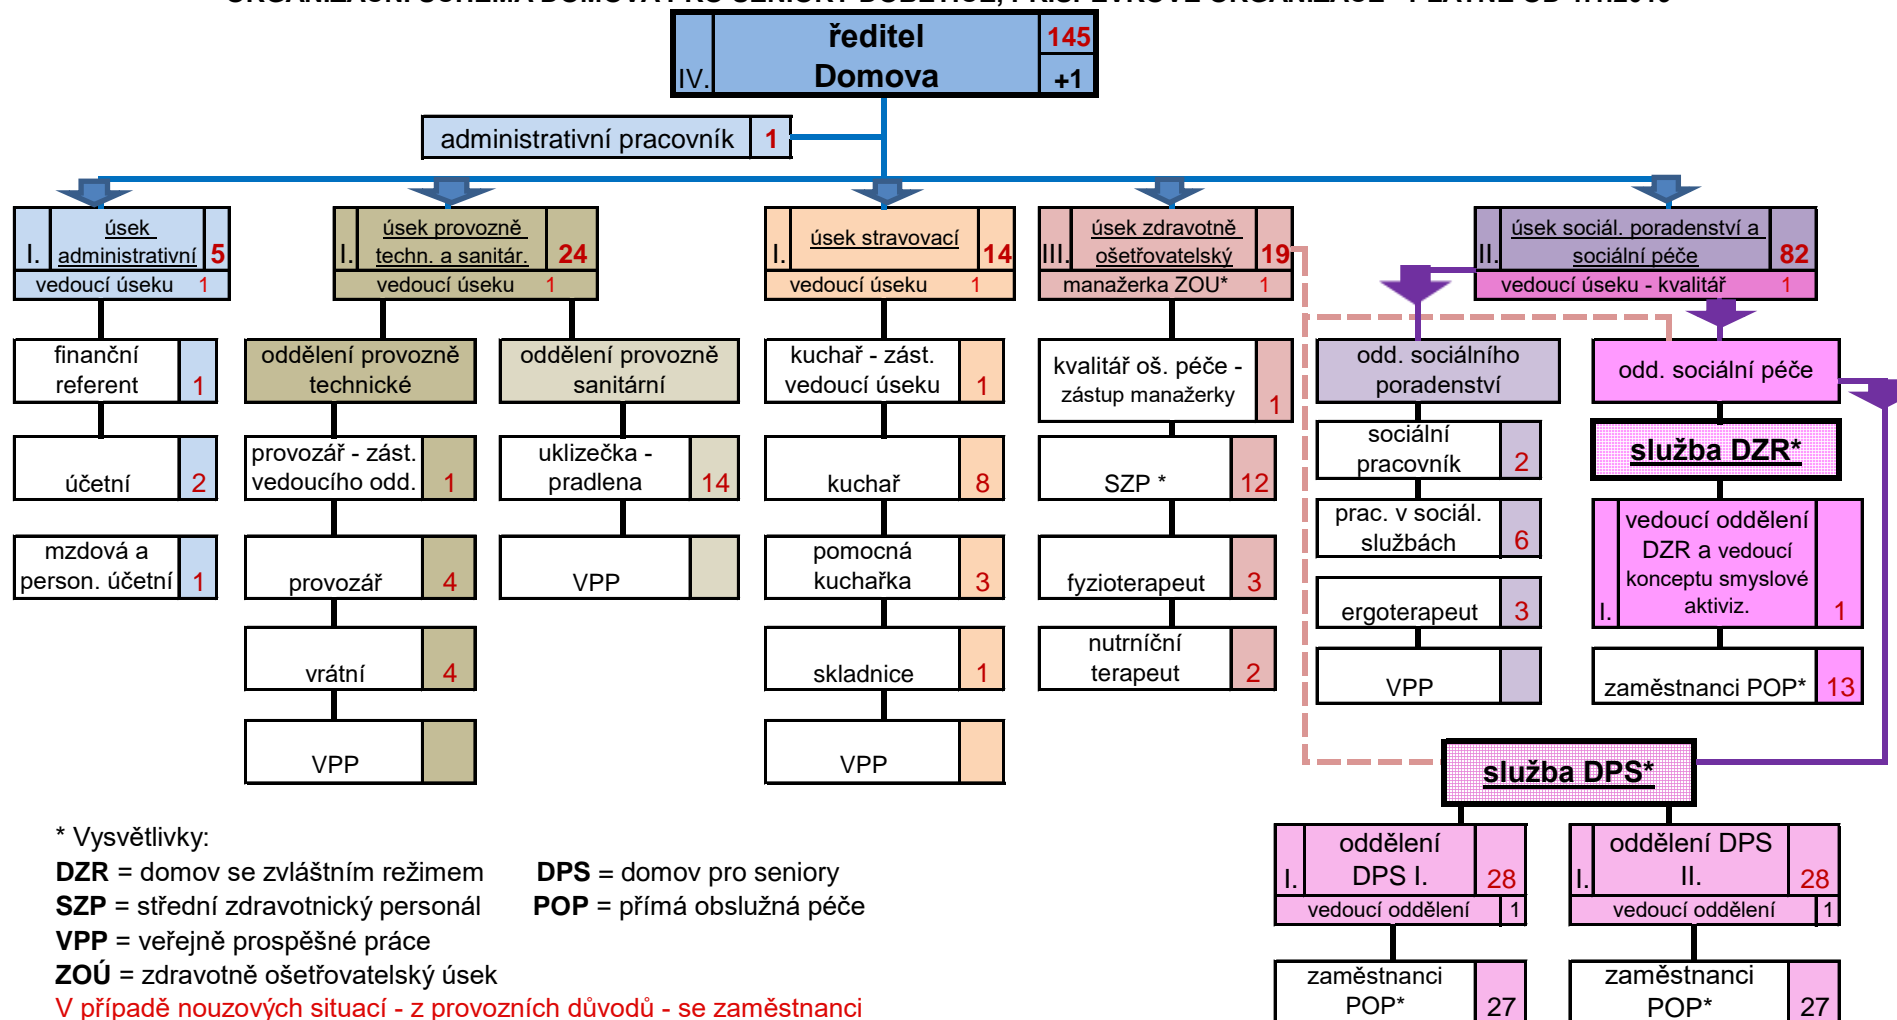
IV. ředitel Domova 145 +1

administrativní pracovník 1

I. úsek administrativní 5
vedoucí úseku 1

finanční referent 1

účetní 2

mzdová a person. účetní 1

I. úsek provozně techn. a sanitár. 24
vedoucí úseku 1

oddělení provozně technické

provozář - zást. vedoucího odd. 1

provozář 4

vrátní 4

VPP

oddělení provozně sanitární

uklizečka - pradlena 14

VPP

I. úsek stravovací 14
vedoucí úseku 1

kuchař - zást. vedoucí úseku 1

kuchař 8

pomocná kuchařka 3

skladnice 1

VPP

III. úsek zdravotně ošetřovatelský 19
manažerka ZOU* 1

kvalitář oš. péče - zástup manažerky 1

SZP * 12

fyzioterapeut 3

nutriční terapeut 2

II. úsek sociál. poradenství a sociální péče 82
vedoucí úseku - kvalitář 1

odd. sociálního poradenství

sociální pracovník 2

prac. v sociál. službách 6

ergoterapeut 3

VPP

odd. sociální péče

služba DZR*

I. vedoucí oddělení DZR a vedoucí konceptu smyslové aktiviz. 1

zaměstnanci POP* 13

služba DPS*

I. oddělení DPS I. 28
vedoucí oddělení 1

zaměstnanci POP* 27

I. oddělení DPS II. 28
vedoucí oddělení 1

zaměstnanci POP* 27

* Vysvětlivky:
DZR = domov se zvláštním režimem
DPS = domov pro seniory
SZP = střední zdravotnický personál
POP = přímá obslužná péče
VPP = veřejně prospěšné práce
ZOÚ = zdravotně ošetřovatelský úsek
V případě nouzových situací - z provozních důvodů - se zaměstnanci